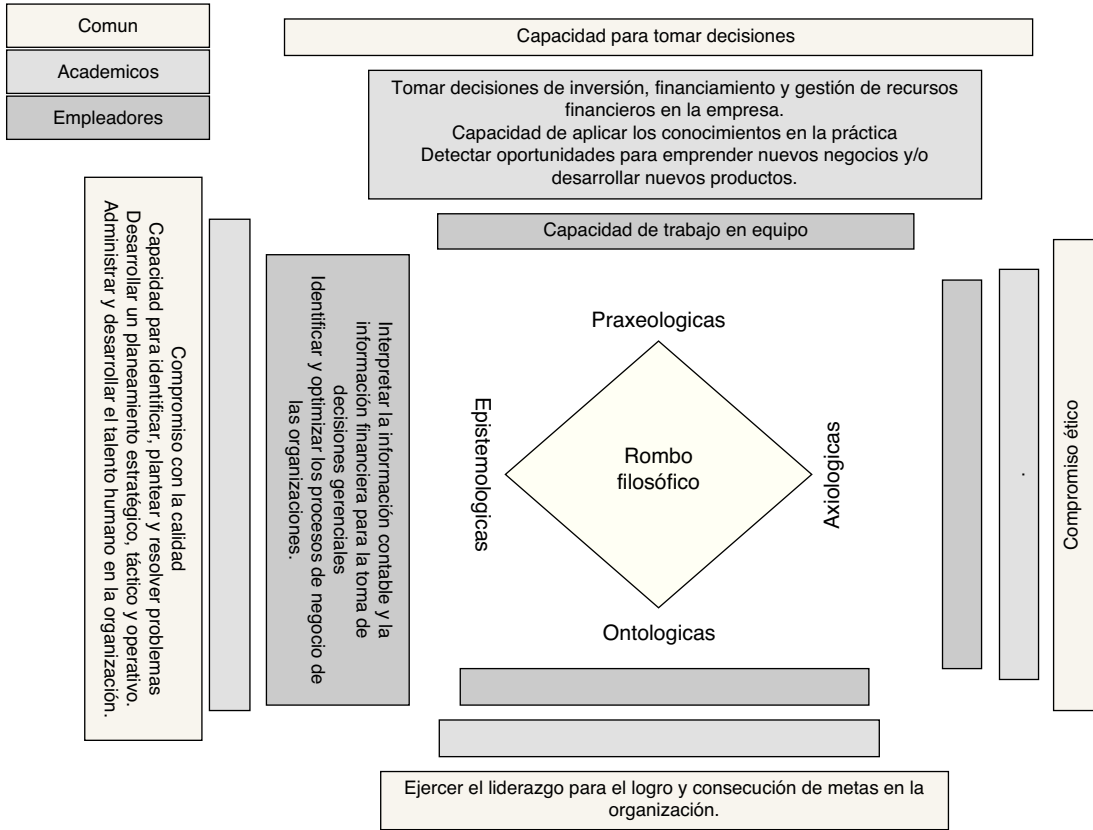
Comun

Academicos

Empleadores

Capacidad para tomar decisiones

Tomar decisiones de inversión, financiamiento y gestión de recursos financieros en la empresa.
Capacidad de aplicar los conocimientos en la práctica
Detectar oportunidades para emprender nuevos negocios y/o desarrollar nuevos productos.

Capacidad de trabajo en equipo

Compromiso con la calidad
Capacidad para identificar, plantear y resolver problemas
Desarrollar un planeamiento estratégico, táctico y operativo.
Administrar y desarrollar el talento humano en la organización.

Interpretar la información contable y la información financiera para la toma de decisiones gerenciales
Identificar y optimizar los procesos de negocio de las organizaciones.

Praxeologicas

Epistemologicas

Rombo filosófico

Axiologicas

Ontologicas

.

Compromiso ético

Ejercer el liderazgo para el logro y consecución de metas en la organización.